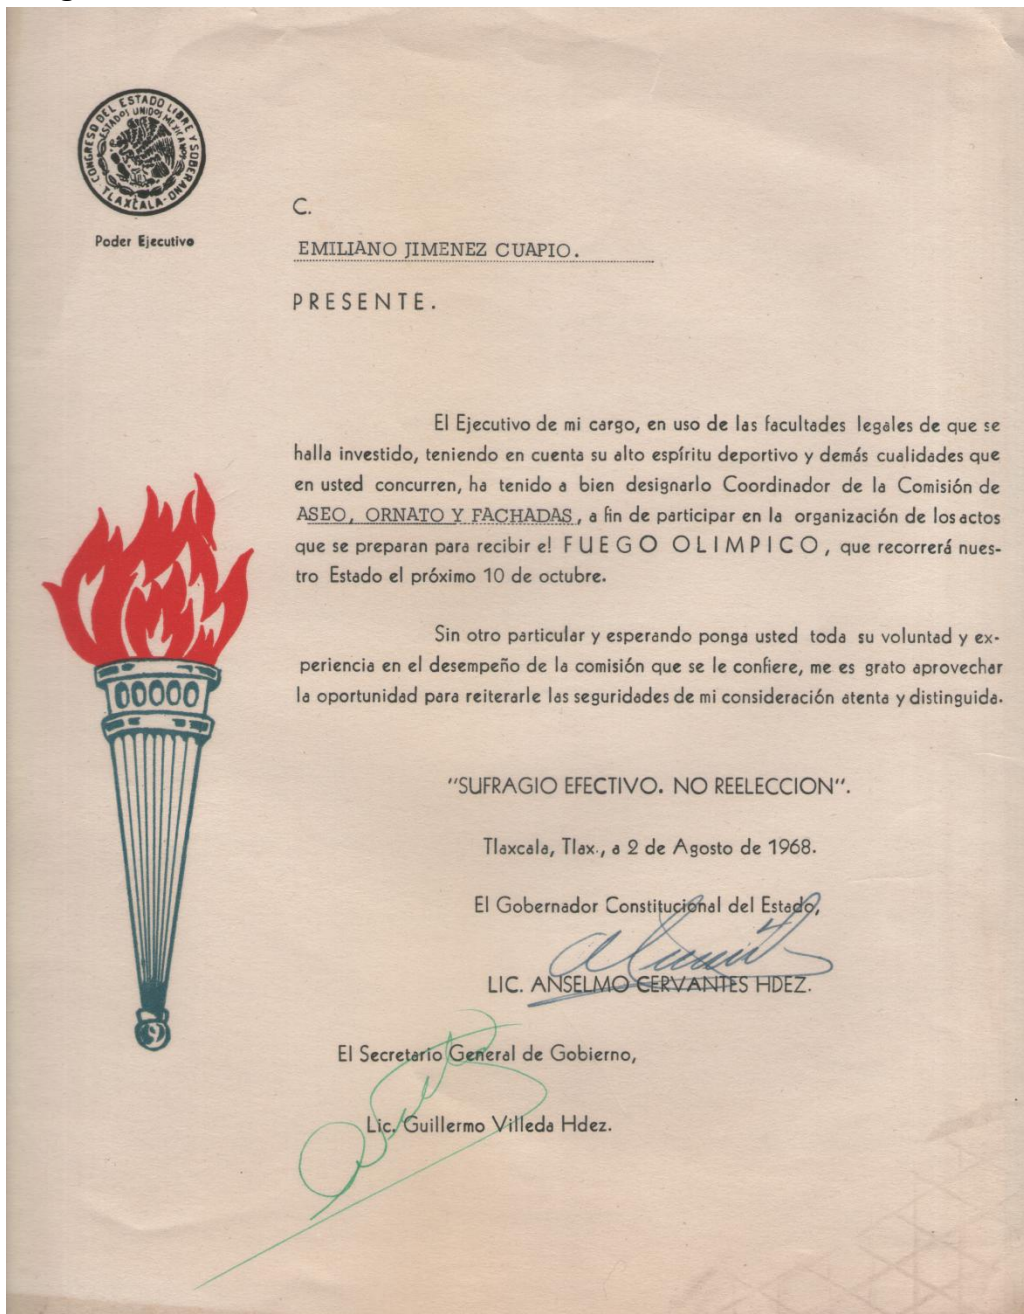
CONGRESO DEL ESTADO LIBRE Y SOBERANO ESTADOS UNIDOS MEXICANOS TLAXCALA

Poder Ejecutivo

C.

EMILIANO JIMENEZ CUAPIO.

PRESENTE.

El Ejecutivo de mi cargo, en uso de las facultades legales de que se halla investido, teniendo en cuenta su alto espíritu deportivo y demás cualidades que en usted concurren, ha tenido a bien designarlo Coordinador de la Comisión de ASEO, ORNATO Y FACHADAS, a fin de participar en la organización de los actos que se preparan para recibir el FUEGO OLIMPICO, que recorrerá nuestro Estado el próximo 10 de octubre.

Sin otro particular y esperando ponga usted toda su voluntad y experiencia en el desempeño de la comisión que se le confiere, me es grato aprovechar la oportunidad para reiterarle las seguridades de mi consideración atenta y distinguida.

"SUFRAGIO EFECTIVO. NO REELECCION".

Tlaxcala, Tlax., a 2 de Agosto de 1968.

El Gobernador Constitucional del Estado,

LIC. ANSELMO CERVANTES HDEZ.

El Secretario General de Gobierno,

Lic. Guillermo Villeda Hdez.